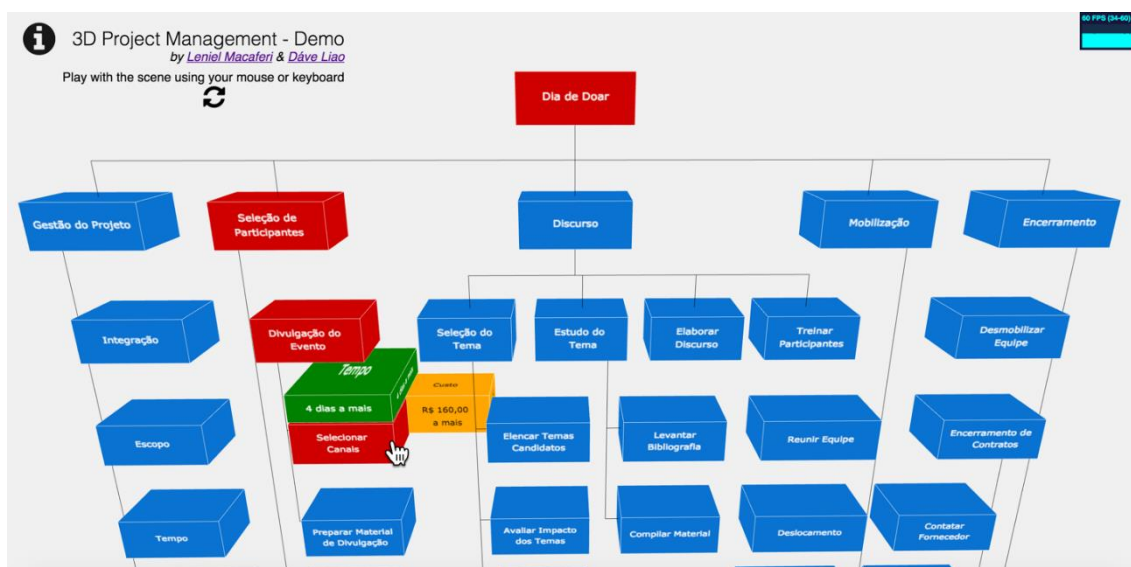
3D Project Management - Demo
by Leniel Macaferi & Dáve Liao
Play with the scene using your mouse or keyboard

60 FPS (34-60)

Dia de Doar

Gestão do Projeto

Seleção de Participantes

Discurso

Mobilização

Encerramento

Integração

Divulgação do Evento

Seleção do Tema

Estudo do Tema

Elaborar Discurso

Treinar Participantes

Desmobilizar Equipe

Tempo

4 dias a mais

Custo

R$ 160,00 a mais

Escopo

Selecionar Canais

Elencar Temas Candidatos

Levantar Bibliografia

Reunir Equipe

Encerramento de Contratos

Tempo

Preparar Material de Divulgação

Avaliar Impacto dos Temas

Compilar Material

Deslocamento

Contatar Fornecedor